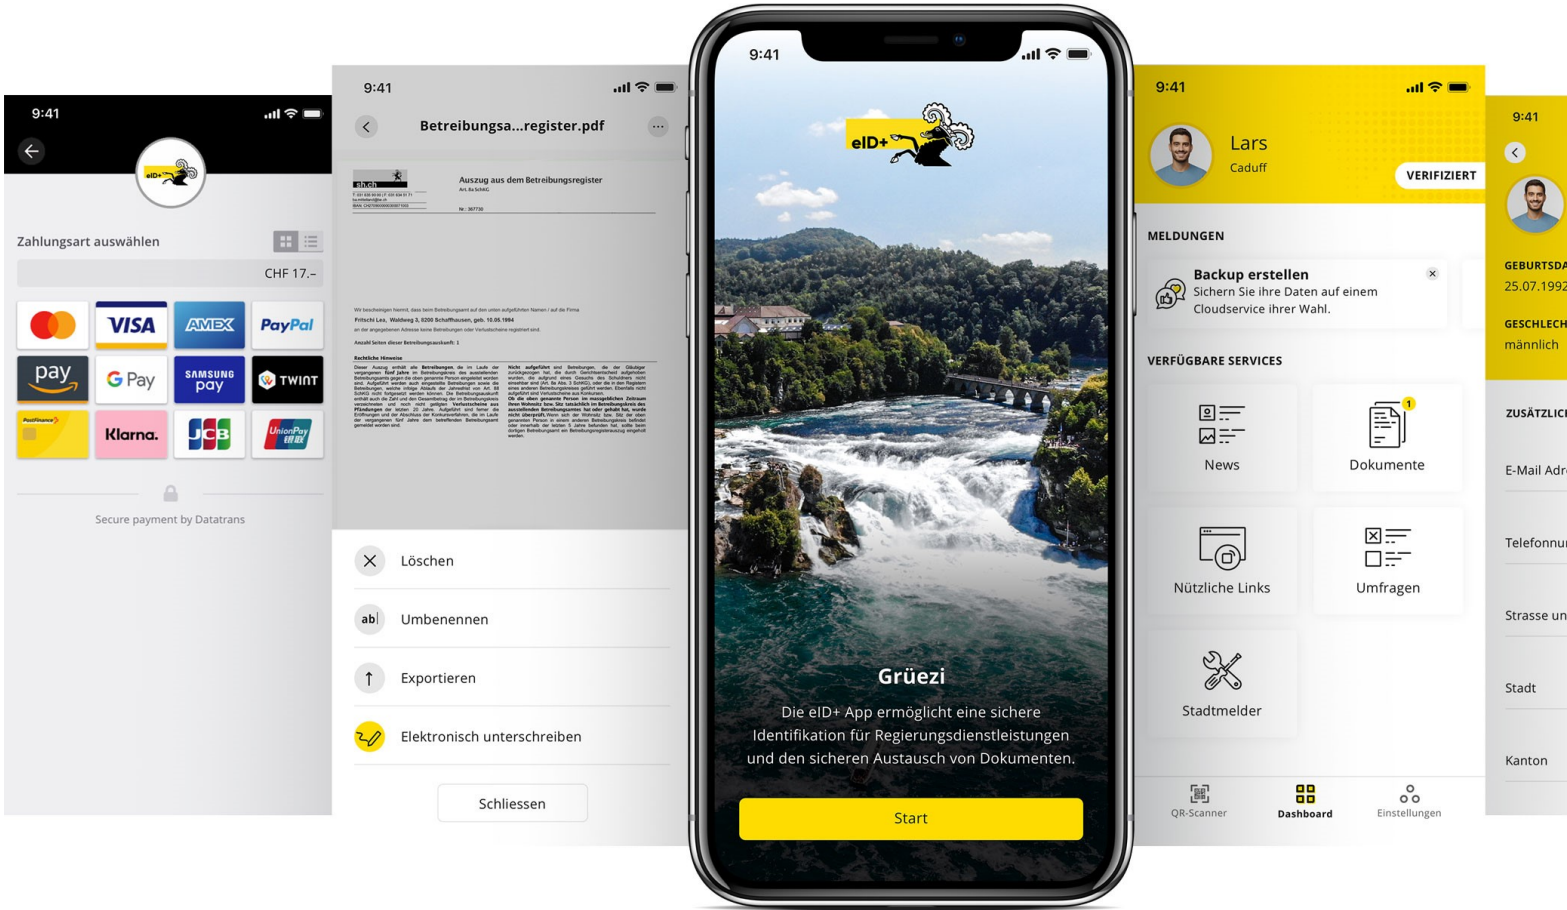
9:41

eID+

Zahlungsart auswählen

CHF 17.–

VISA

AMEX

PayPal

pay

G Pay

SAMSUNG pay

TWINT

PostFinance

Klarna.

JCB

UnionPay 银联

Secure payment by Datatrans

9:41

Betreibungsa...register.pdf

sh.ch

Auszug aus dem Betreibungsregister

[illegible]

Löschen

Umbenennen

Exportieren

Elektronisch unterschreiben

Schliessen

9:41

eID+

Grüezi

Die eID+ App ermöglicht eine sichere Identifikation für Regierungsdienstleistungen und den sicheren Austausch von Dokumenten.

Start

9:41

Lars

Caduff

VERIFIZIERT

MELDUNGEN

Backup erstellen

Sichern Sie ihre Daten auf einem Cloudservice ihrer Wahl.

VERFÜGBARE SERVICES

News

1

Dokumente

Nützliche Links

Umfragen

Stadtmelder

QR-Scanner

Dashboard

Einstellungen

9:41

GEBURTSDA

25.07.1992

GESCHLECH

männlich

ZUSÄTZLIC

E-Mail Adr

Telefonnu

Strasse un

Stadt

Kanton